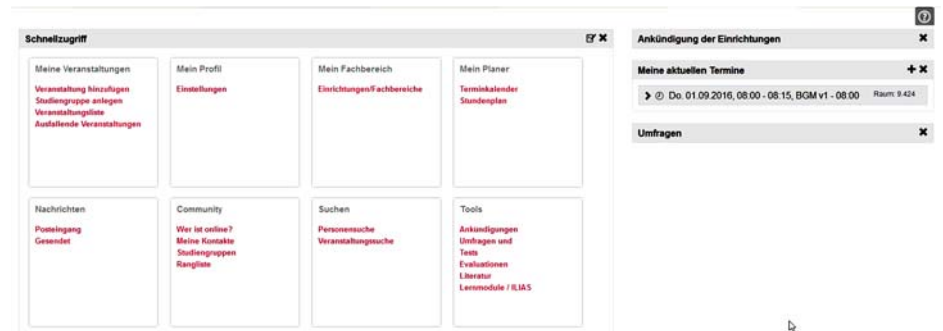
Schnellzugriff

Meine Veranstaltungen
Veranstaltung hinzufügen
Studiengruppe anlegen
Veranstaltungsliste
Ausfallende Veranstaltungen

Mein Profil
Einstellungen

Mein Fachbereich
Einrichtungen/Fachbereiche

Mein Planer
Terminkalender
Stundenplan

Nachrichten
Posteingang
Gesendet

Community
Wer ist online?
Meine Kontakte
Studiengruppen
Rangliste

Suchen
Personensuche
Veranstaltungssuche

Tools
Ankündigungen
Umfragen und Tests
Evaluationen
Literatur
Lernmodule / ILIAS

Ankündigung der Einrichtungen

Meine aktuellen Termine

Do. 01.09.2016, 08:00 - 08:15, BGM v1 - 08:00 Raum: 9.424

Umfragen